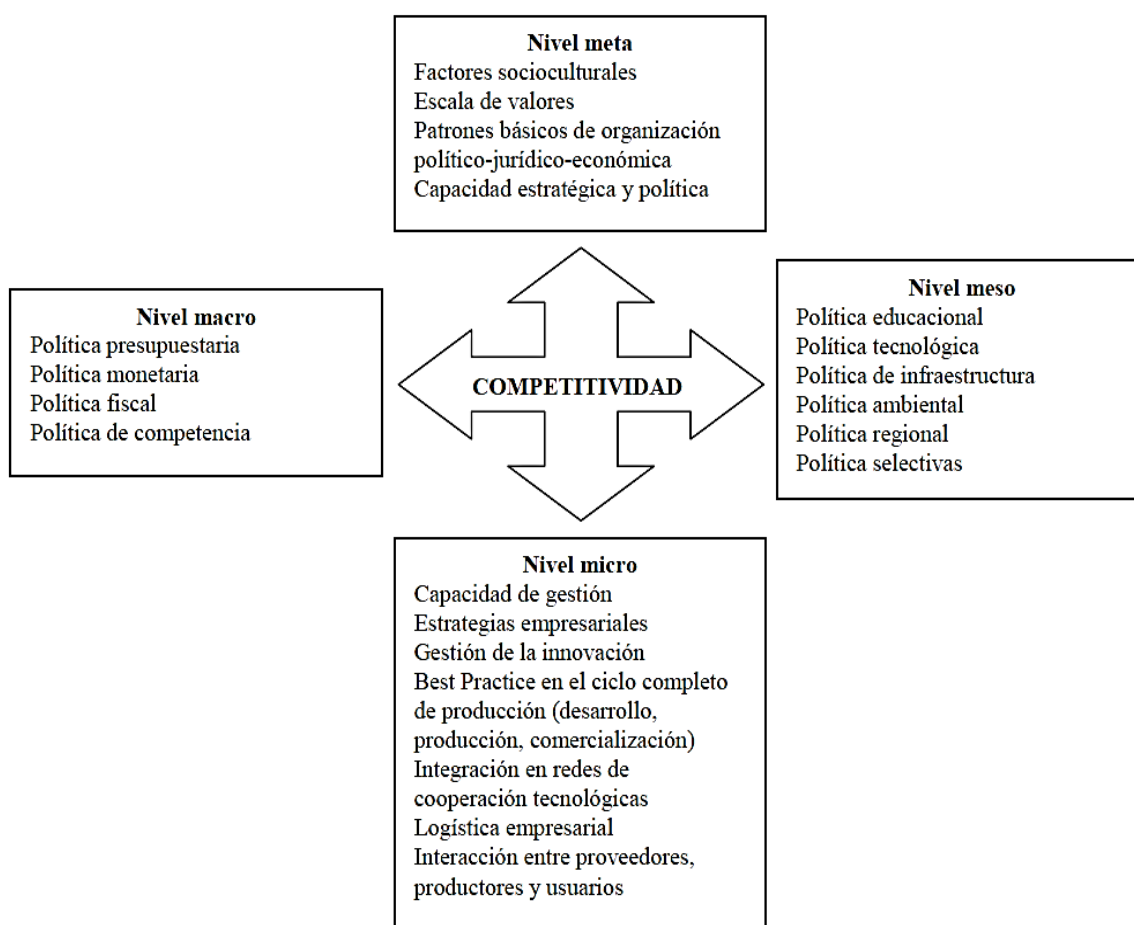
Nivel meta
Factores socioculturales
Escala de valores
Patrones básicos de organización político-jurídico-económica
Capacidad estratégica y política

Nivel macro
Política presupuestaria
Política monetaria
Política fiscal
Política de competencia

COMPETITIVIDAD

Nivel meso
Política educacional
Política tecnológica
Política de infraestructura
Política ambiental
Política regional
Política selectivas

Nivel micro
Capacidad de gestión
Estrategias empresariales
Gestión de la innovación
Best Practice en el ciclo completo de producción (desarrollo, producción, comercialización)
Integración en redes de cooperación tecnológicas
Logística empresarial
Interacción entre proveedores, productores y usuarios